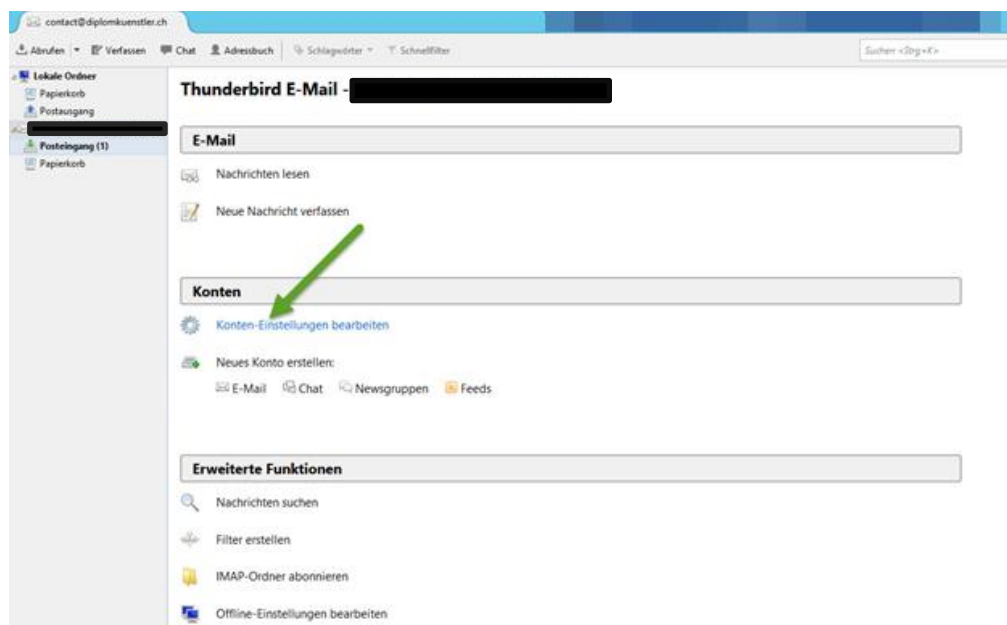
contact@diplomkuenstler.ch

Abrufen | Verfassen | Chat | Adressbuch | Schlagwörter | Schnellfilter

Suchen <Strg+K>

Lokale Ordner
Papierkorb
Postausgang
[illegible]
Posteingang (1)
Papierkorb

Thunderbird E-Mail - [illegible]

E-Mail

Nachrichten lesen

Neue Nachricht verfassen

Konten

Konten-Einstellungen bearbeiten

Neues Konto erstellen:

E-Mail Chat Newsgruppen Feeds

Erweiterte Funktionen

Nachrichten suchen

Filter erstellen

IMAP-Ordner abonnieren

Offline-Einstellungen bearbeiten